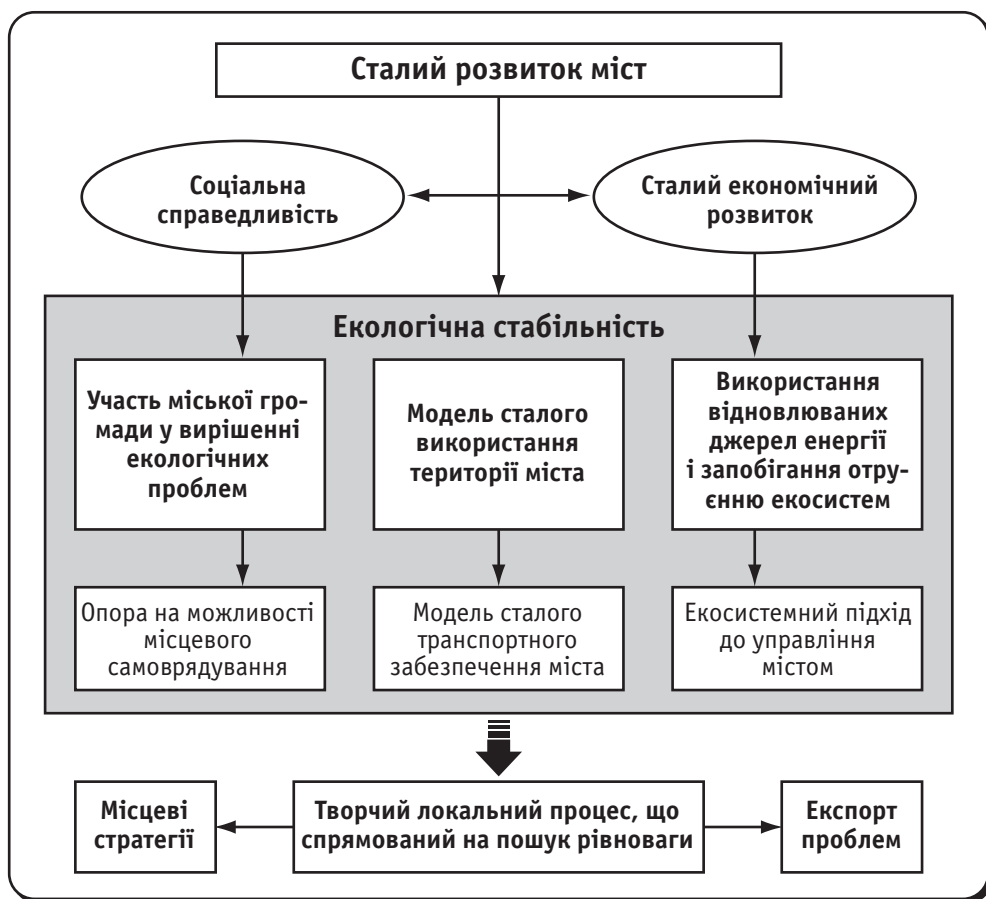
Сталий розвиток міст

Соціальна справедливість

Сталий економічний розвиток

Екологічна стабільність

Участь міської громади у вирішенні екологічних проблем

Модель сталого використання території міста

Використання відновлюваних джерел енергії і запобігання отруєнню екосистем

Опора на можливості місцевого самоврядування

Модель сталого транспортного забезпечення міста

Екосистемний підхід до управління містом

Місцеві стратегії

Творчий локальний процес, що спрямований на пошук рівноваги

Експорт проблем